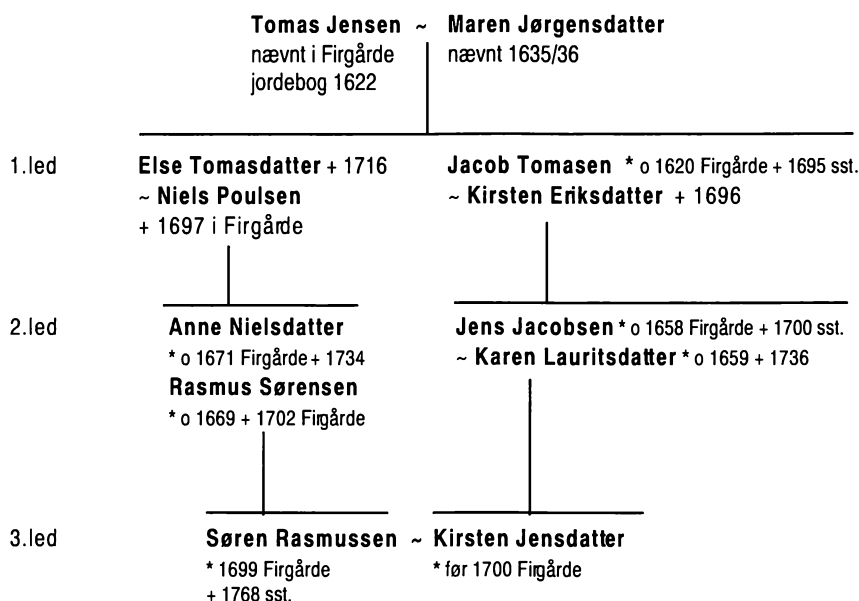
Tomas Jensen ~ Maren Jørgensdatter
nævnt i Firgårde jordebog 1622
nævnt 1635/36

1.led
Else Tomasdatter + 1716
~ Niels Poulsen
+ 1697 i Firgårde

Jacob Tomasen * o 1620 Firgårde + 1695 sst.
~ Kirsten Eriksdatter + 1696

2.led
Anne Nielsdatter
* o 1671 Firgårde + 1734
Rasmus Sørensen
* o 1669 + 1702 Firgårde

Jens Jacobsen * o 1658 Firgårde + 1700 sst.
~ Karen Lauritsdatter * o 1659 + 1736

3.led
Søren Rasmussen ~ Kirsten Jensdatter
* 1699 Firgårde
+ 1768 sst.
* før 1700 Firgårde